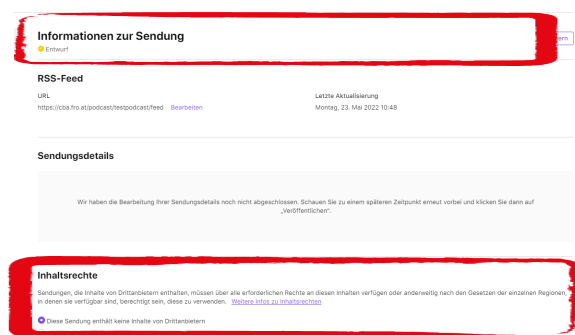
Informationen zur Sendung
Entwurf

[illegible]ern

RSS-Feed

URL
https://cba.fro.at/podcast/testpodcast/feed Bearbeiten

Letzte Aktualisierung
Montag, 23. Mai 2022 10:48

Sendungsdetails

Wir haben die Bearbeitung Ihrer Sendungsdetails noch nicht abgeschlossen. Schauen Sie zu einem späteren Zeitpunkt erneut vorbei und klicken Sie dann auf „Veröffentlichen".

Inhaltsrechte

Sendungen, die Inhalte von Drittanbietern enthalten, müssen über alle erforderlichen Rechte an diesen Inhalten verfügen oder anderweitig nach den Gesetzen der einzelnen Regionen, in denen sie verfügbar sind, berechtigt sein, diese zu verwenden. Weitere Infos zu Inhaltsrechten

Diese Sendung enthält keine Inhalte von Drittanbietern